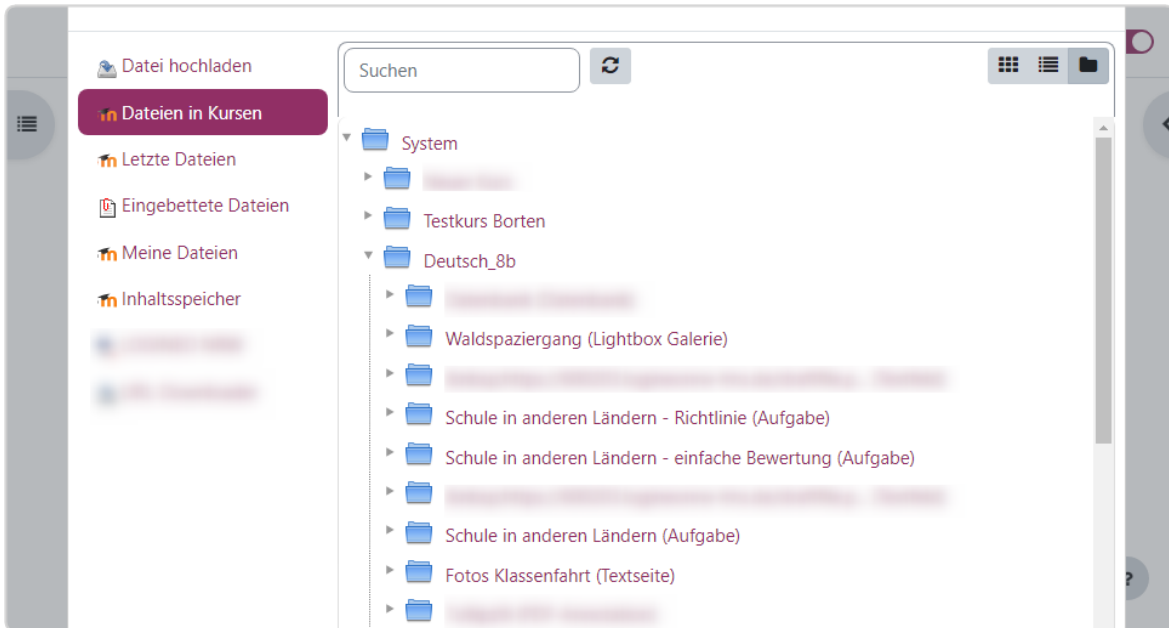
Datei hochladen
Dateien in Kursen
Letzte Dateien
Eingebettete Dateien
Meine Dateien
Inhaltsspeicher
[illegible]
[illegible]

Suchen

System
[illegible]
Testkurs Borten
Deutsch_8b
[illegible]
Waldspaziergang (Lightbox Galerie)
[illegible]
Schule in anderen Ländern - Richtlinie (Aufgabe)
Schule in anderen Ländern - einfache Bewertung (Aufgabe)
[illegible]
Schule in anderen Ländern (Aufgabe)
Fotos Klassenfahrt (Textseite)
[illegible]

?